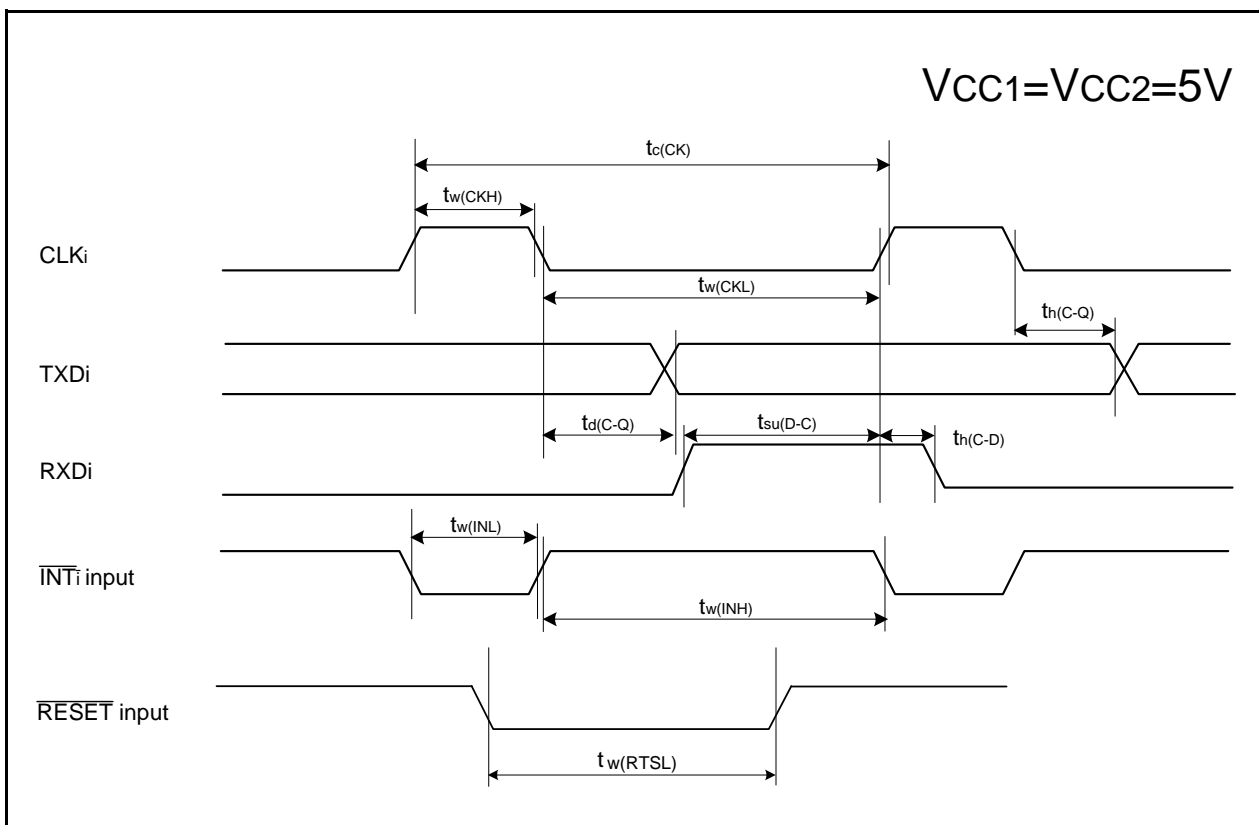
$V_{CC1}=V_{CC2}=5V$

$t_{c(CK)}$

$t_{w(CKH)}$

CLKi

$t_{w(CKL)}$

$t_{h(C-Q)}$

TXDi

$t_{d(C-Q)}$

$t_{su(D-C)}$

$t_{h(C-D)}$

RXDi

$t_{w(INL)}$

$\overline{INT_i}$ input

$t_{w(INH)}$

$\overline{RESET}$ input

$t_{w(RTSL)}$